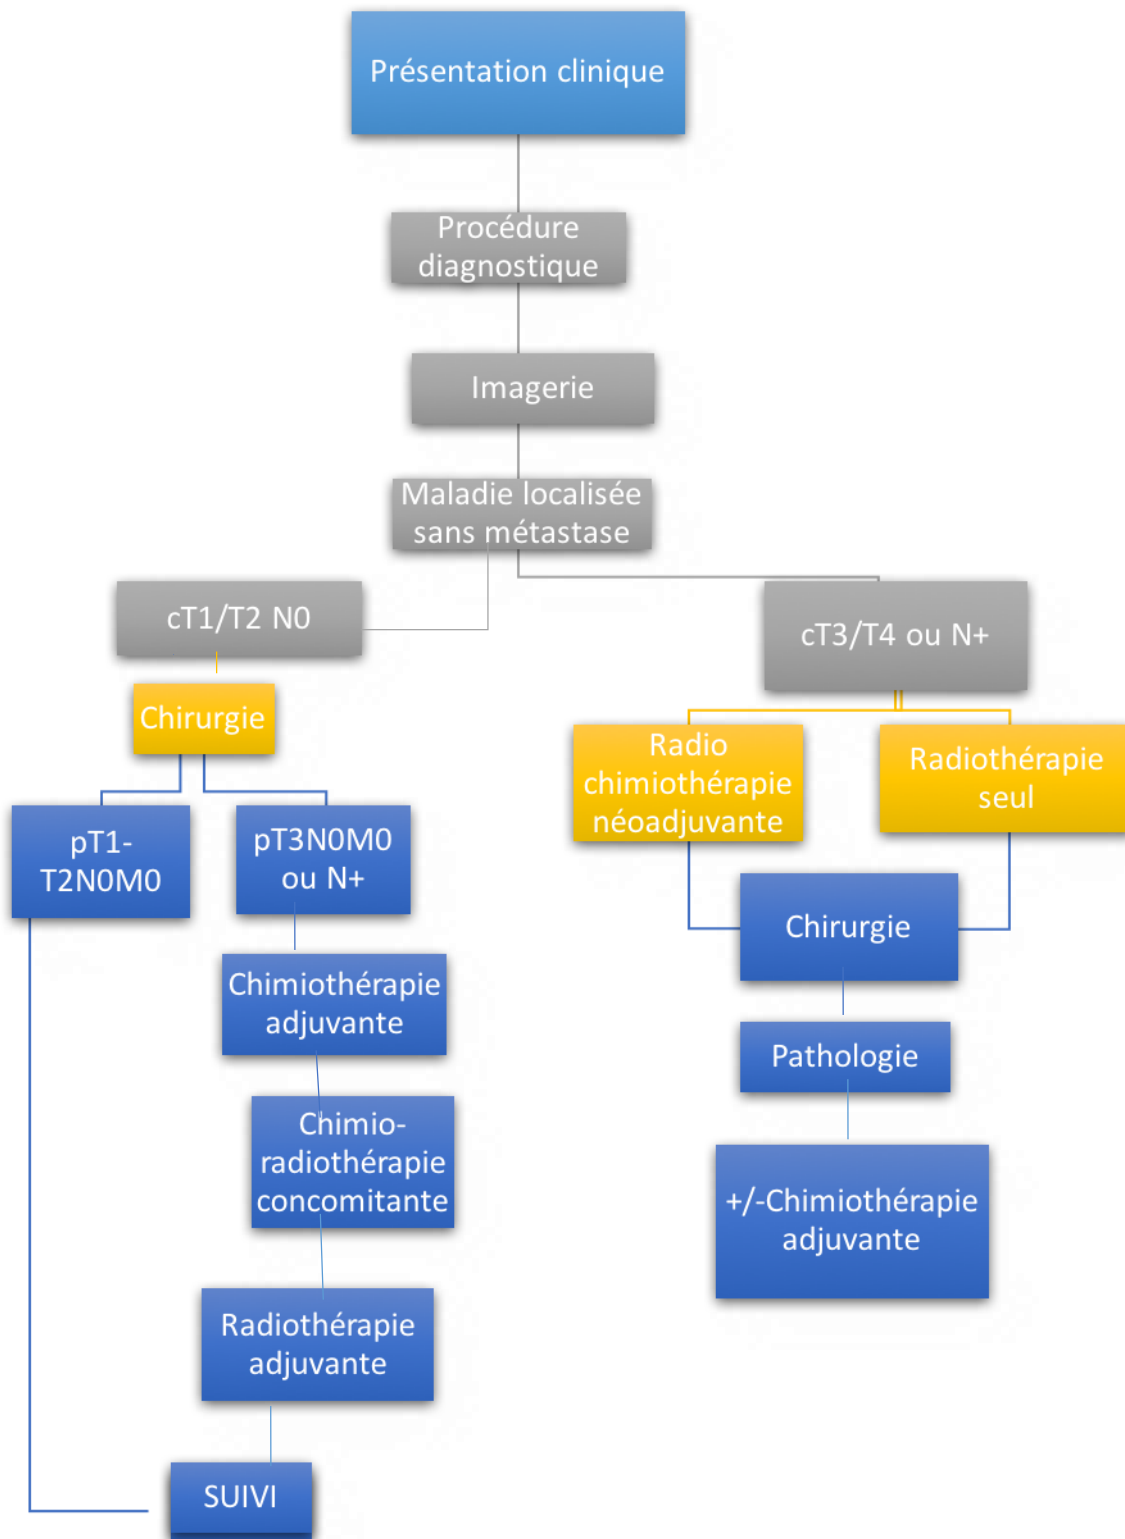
Présentation clinique

Procédure diagnostique

Imagerie

Maladie localisée sans métastase

cT1/T2 N0

cT3/T4 ou N+

Chirurgie

pT1-T2N0M0

pT3N0M0 ou N+

Chimiothérapie adjuvante

Chimio-radiothérapie concomitante

Radiothérapie adjuvante

SUIVI

Radio chimiothérapie néoadjuvante

Radiothérapie seul

Chirurgie

Pathologie

+/-Chimiothérapie adjuvante